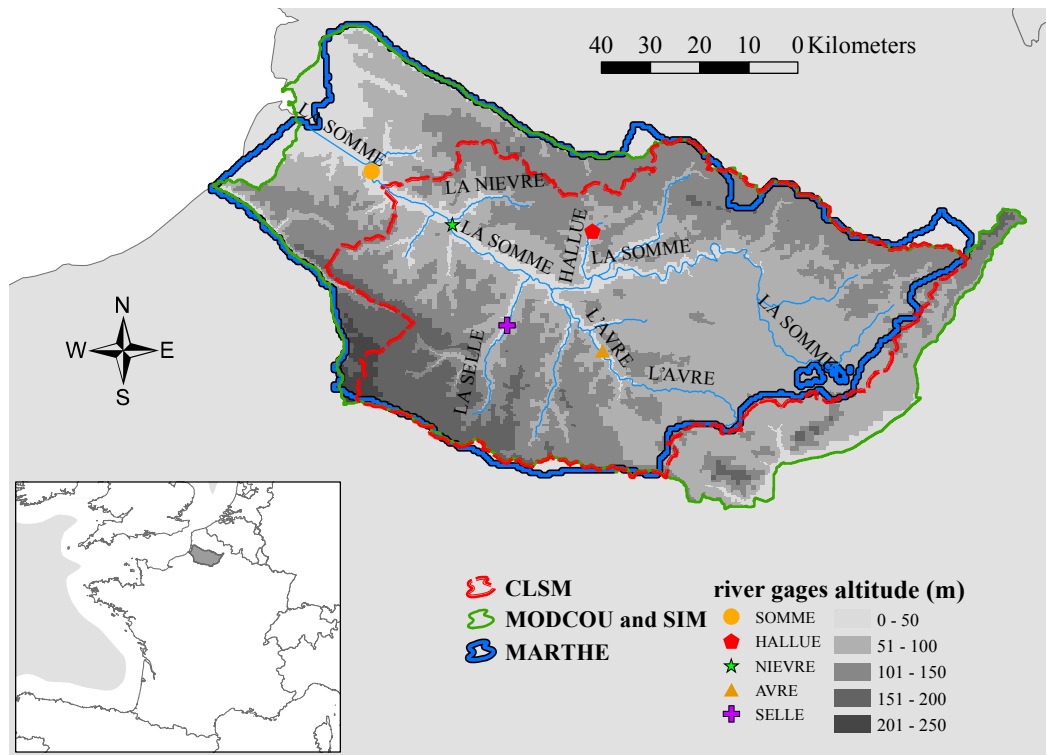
40 30 20 10 0 Kilometers

LA SOMME
LA NIEVRE
LA SOMME
HALLUE
LA SOMME
LA SOMME
L'AVRE
L'AVRE
LA SELLE

N
W E
S

CLSM
MODCOU and SIM
MARTHE

river gages altitude (m)
SOMME
HALLUE
NIEVRE
AVRE
SELLE

0 - 50
51 - 100
101 - 150
151 - 200
201 - 250